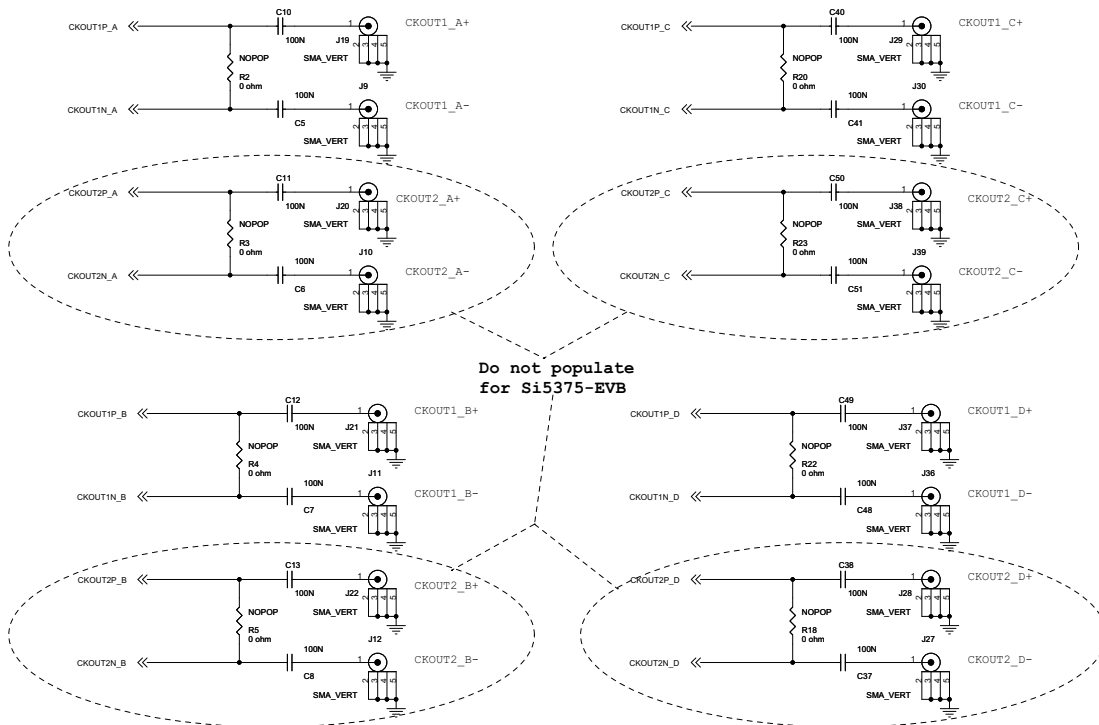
CKOUT1P_A
C10
100N
1
J19
2 3 4 5
SMA_VERT
CKOUT1_A+
NOPOP
R2
0 ohm
J9
CKOUT1N_A
100N
C5
1
2 3 4 5
SMA_VERT
CKOUT1_A-

CKOUT1P_C
C40
100N
1
J29
2 3 4 5
SMA_VERT
CKOUT1_C+
NOPOP
R20
0 ohm
J30
CKOUT1N_C
100N
C41
1
2 3 4 5
SMA_VERT
CKOUT1_C-

CKOUT2P_A
C11
100N
1
J20
2 3 4 5
SMA_VERT
CKOUT2_A+
NOPOP
R3
0 ohm
J10
CKOUT2N_A
100N
C6
1
2 3 4 5
SMA_VERT
CKOUT2_A-

CKOUT2P_C
C50
100N
1
J38
2 3 4 5
SMA_VERT
CKOUT2_C+
NOPOP
R23
0 ohm
J39
CKOUT2N_C
100N
C51
1
2 3 4 5
SMA_VERT
CKOUT2_C-

Do not populate
for Si5375-EVB

CKOUT1P_B
C12
100N
1
J21
2 3 4 5
SMA_VERT
CKOUT1_B+
NOPOP
R4
0 ohm
J11
CKOUT1N_B
100N
C7
1
2 3 4 5
SMA_VERT
CKOUT1_B-

CKOUT1P_D
C49
100N
1
J37
2 3 4 5
SMA_VERT
CKOUT1_D+
NOPOP
R22
0 ohm
J36
CKOUT1N_D
100N
C48
1
2 3 4 5
SMA_VERT
CKOUT1_D-

CKOUT2P_B
C13
100N
1
J22
2 3 4 5
SMA_VERT
CKOUT2_B+
NOPOP
R5
0 ohm
J12
CKOUT2N_B
100N
C8
1
2 3 4 5
SMA_VERT
CKOUT2_B-

CKOUT2P_D
C38
100N
1
J28
2 3 4 5
SMA_VERT
CKOUT2_D+
NOPOP
R18
0 ohm
J27
CKOUT2N_D
100N
C37
1
2 3 4 5
SMA_VERT
CKOUT2_D-